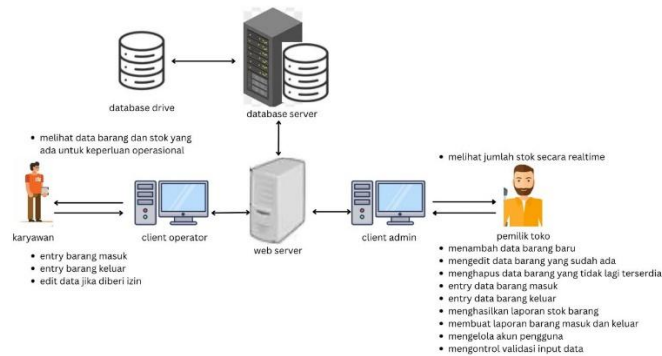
database drive

database server

• melihat data barang dan stok yang ada untuk keperluan operasional

• melihat jumlah stok secara realtime

karyawan

client operator

web server

client admin

pemilik toko

• entry barang masuk
• entry barang keluar
• edit data jika diberi izin

• menambah data barang baru
• mengedit data barang yang sudah ada
• menghapus data barang yang tidak lagi terserdia
• entry data barang masuk
• entry data barang keluar
• menghasilkan laporan stok barang
• membuat laporan barang masuk dan keluar
• mengelola akun pengguna
• mengontrol validasi input data